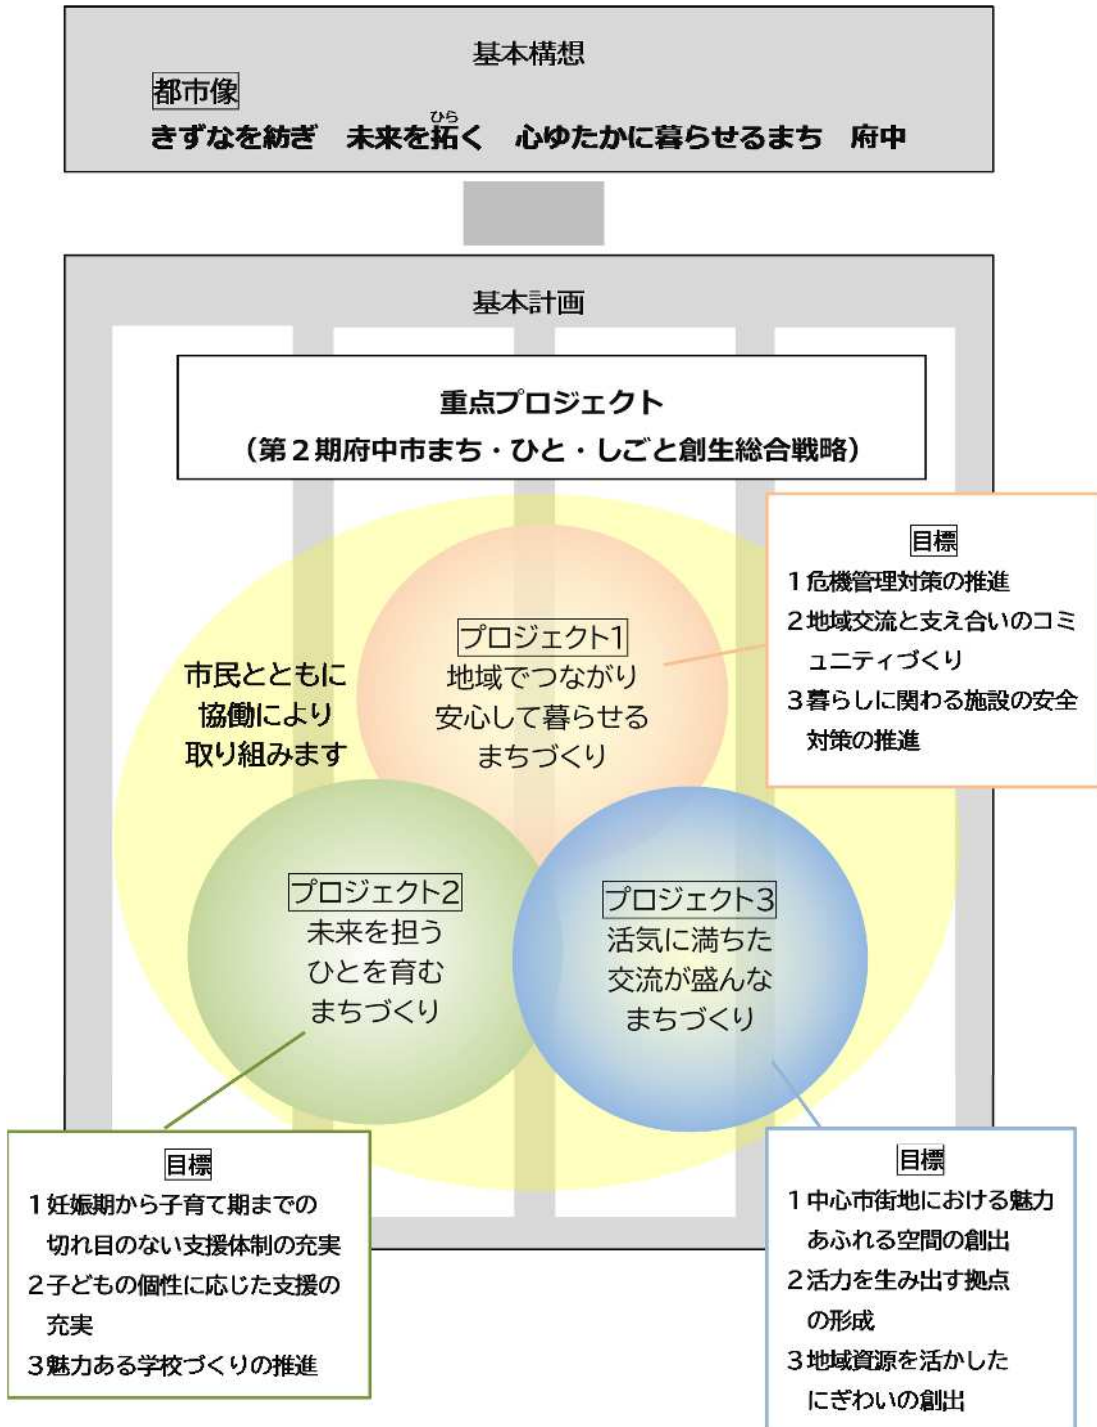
基本構想

都市像

きずなを紡ぎ　未来を拓く　心ゆたかに暮らせるまち　府中

ひら

基本計画

重点プロジェクト
（第２期府中市まち・ひと・しごと創生総合戦略）

目標
1 危機管理対策の推進
2 地域交流と支え合いのコミュニティづくり
3 暮らしに関わる施設の安全対策の推進

市民とともに
協働により
取り組みます

プロジェクト1
地域でつながり
安心して暮らせる
まちづくり

プロジェクト2
未来を担う
ひとを育む
まちづくり

プロジェクト3
活気に満ちた
交流が盛んな
まちづくり

目標
1 妊娠期から子育て期までの切れ目のない支援体制の充実
2 子どもの個性に応じた支援の充実
3 魅力ある学校づくりの推進

目標
1 中心市街地における魅力あふれる空間の創出
2 活力を生み出す拠点の形成
3 地域資源を活かしたにぎわいの創出